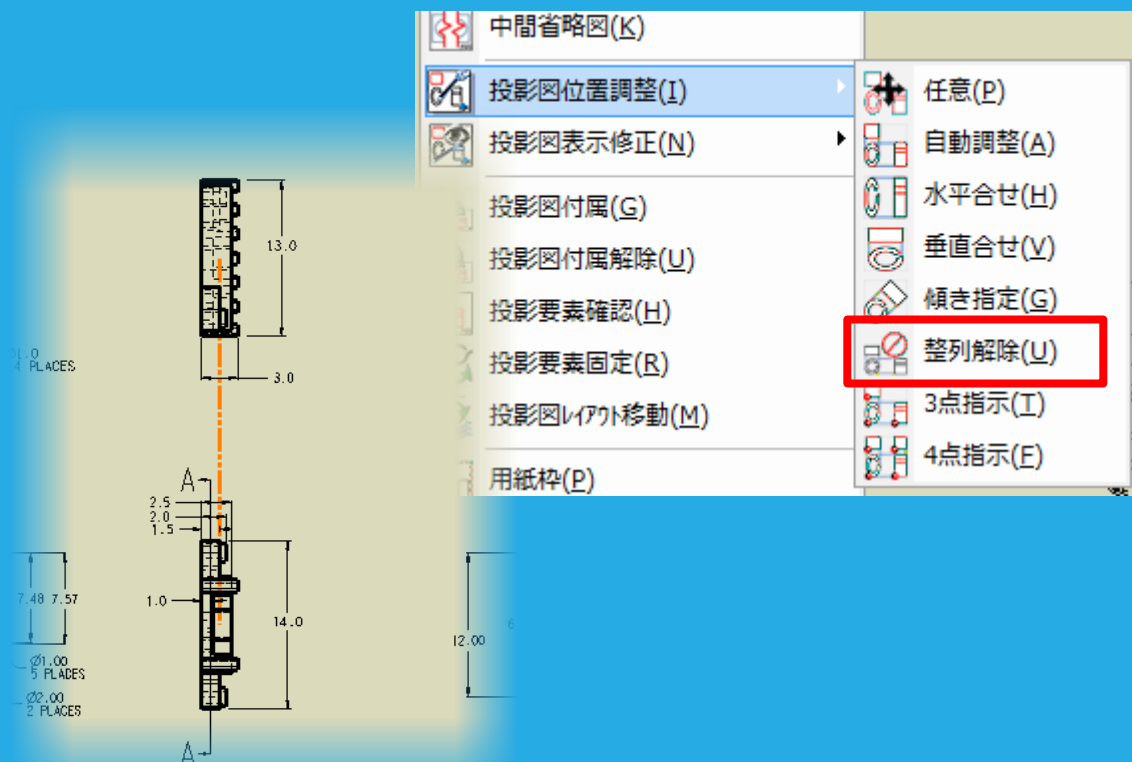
13.0

31.0
4 PLACES

3.0

A

2.5
2.0
1.5

7.48 7.57

1.0

14.0

Ø1.00
5 PLACES

Ø2.00
2 PLACES

A

12.00

中間省略図(K)
投影図位置調整(I)
投影図表示修正(N)
投影図付属(G)
投影図付属解除(U)
投影要素確認(H)
投影要素固定(R)
投影図ﾚｲｱｳﾄ移動(M)
用紙枠(P)

任意(P)
自動調整(A)
水平合せ(H)
垂直合せ(V)
傾き指定(G)
整列解除(U)
3点指示(T)
4点指示(F)